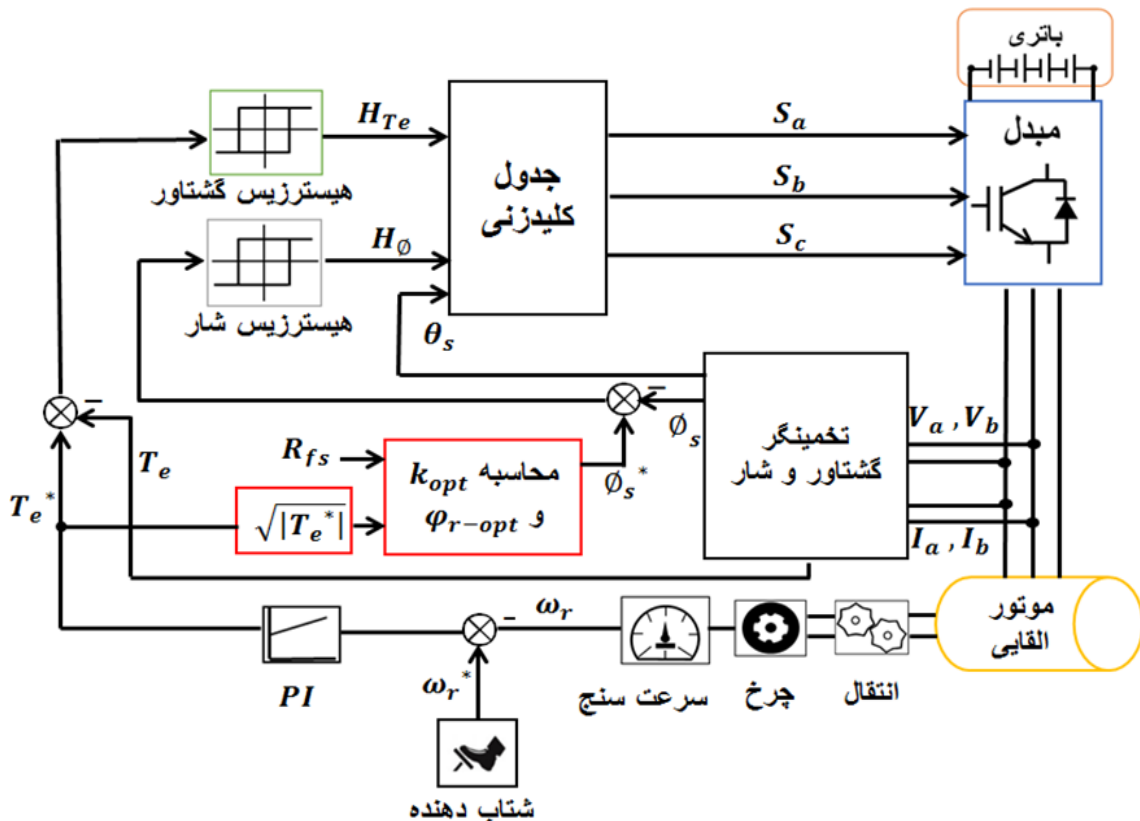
باتری

مبدل

$H_{Te}$

هیسترزیس گشتاور

جدول کلیدزنی

$S_a$

$S_b$

$S_c$

$H_{\emptyset}$

هیسترزیس شار

$\theta_s$

$-$

$-$

$\emptyset_s$

تخمینگر گشتاور و شار

$V_a$ ,$V_b$

$T_e$

$R_{fs}$

محاسبه $k_{opt}$ و $\varphi_{r-opt}$

$\emptyset_s{}^*$

$T_e{}^*$

$\sqrt{|T_e{}^*|}$

$I_a$ ,$I_b$

موتور القایی

$-$

$\omega_r$

$PI$

$\omega_r{}^*$

سرعت سنج

چرخ

انتقال

شتاب دهنده